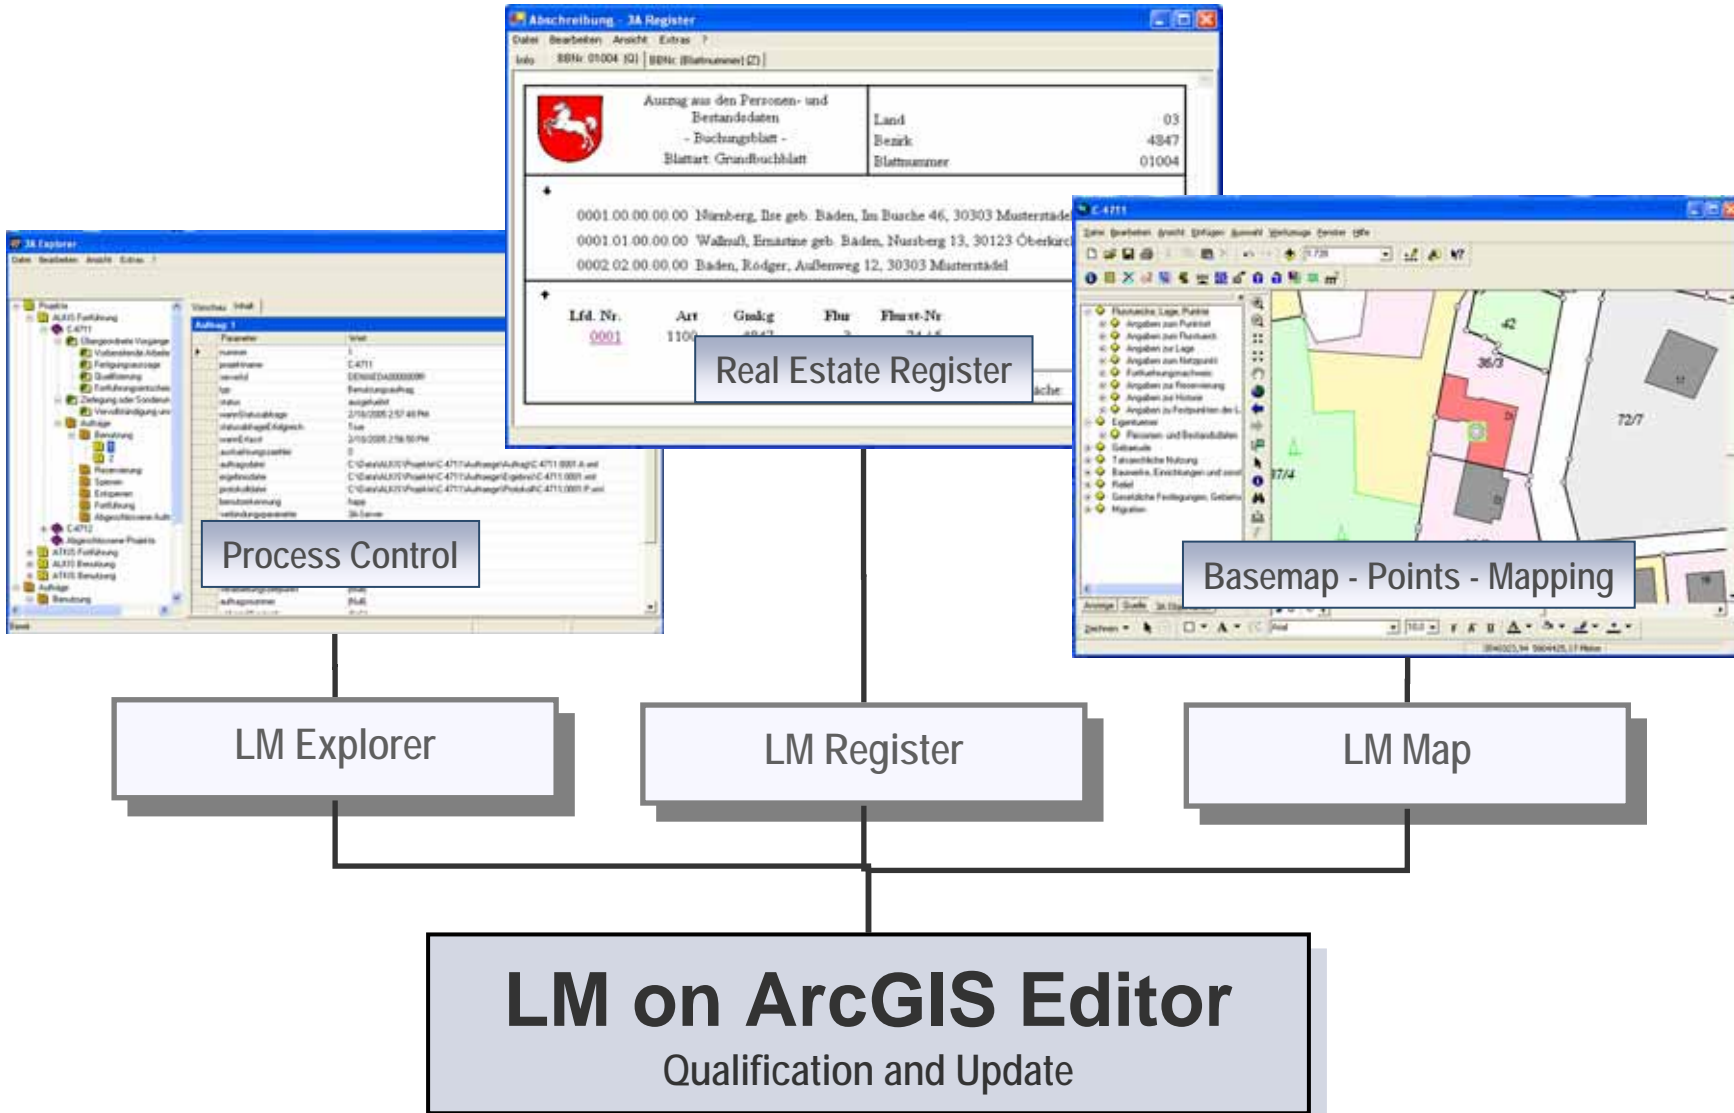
Abschreibung - 3A Register

Datei Bearbeiten Ansicht Extras ?

Info BBNr. 01004 (G) | BBNr. (Blattnummer) (Z)

Auszug aus den Personen- und Bestandsdaten
- Buchungsblatt -
Blattart: Grundbuchblatt

| Land | 03 |
|---|---|
| Bezirk | 4847 |
| Blattnummer | 01004 |

0001.00.00.00.00 Nürnberg, Ilse geb. Baden, Im Busche 46, 30303 Musterstädel
0001.01.00.00.00 Wallmuß, Ernastine geb. Baden, Nussberg 13, 30123 Oberkirc
0002.02.00.00.00 Baden, Rödger, Außenweg 12, 30303 Musterstädel

Lfd. Nr. Art Gmkg Flur Flurst-Nr
0001 1100

Real Estate Register

3A Explorer

Process Control

C 4711

Basemap - Points - Mapping

LM Explorer

LM Register

LM Map

LM on ArcGIS Editor

Qualification and Update